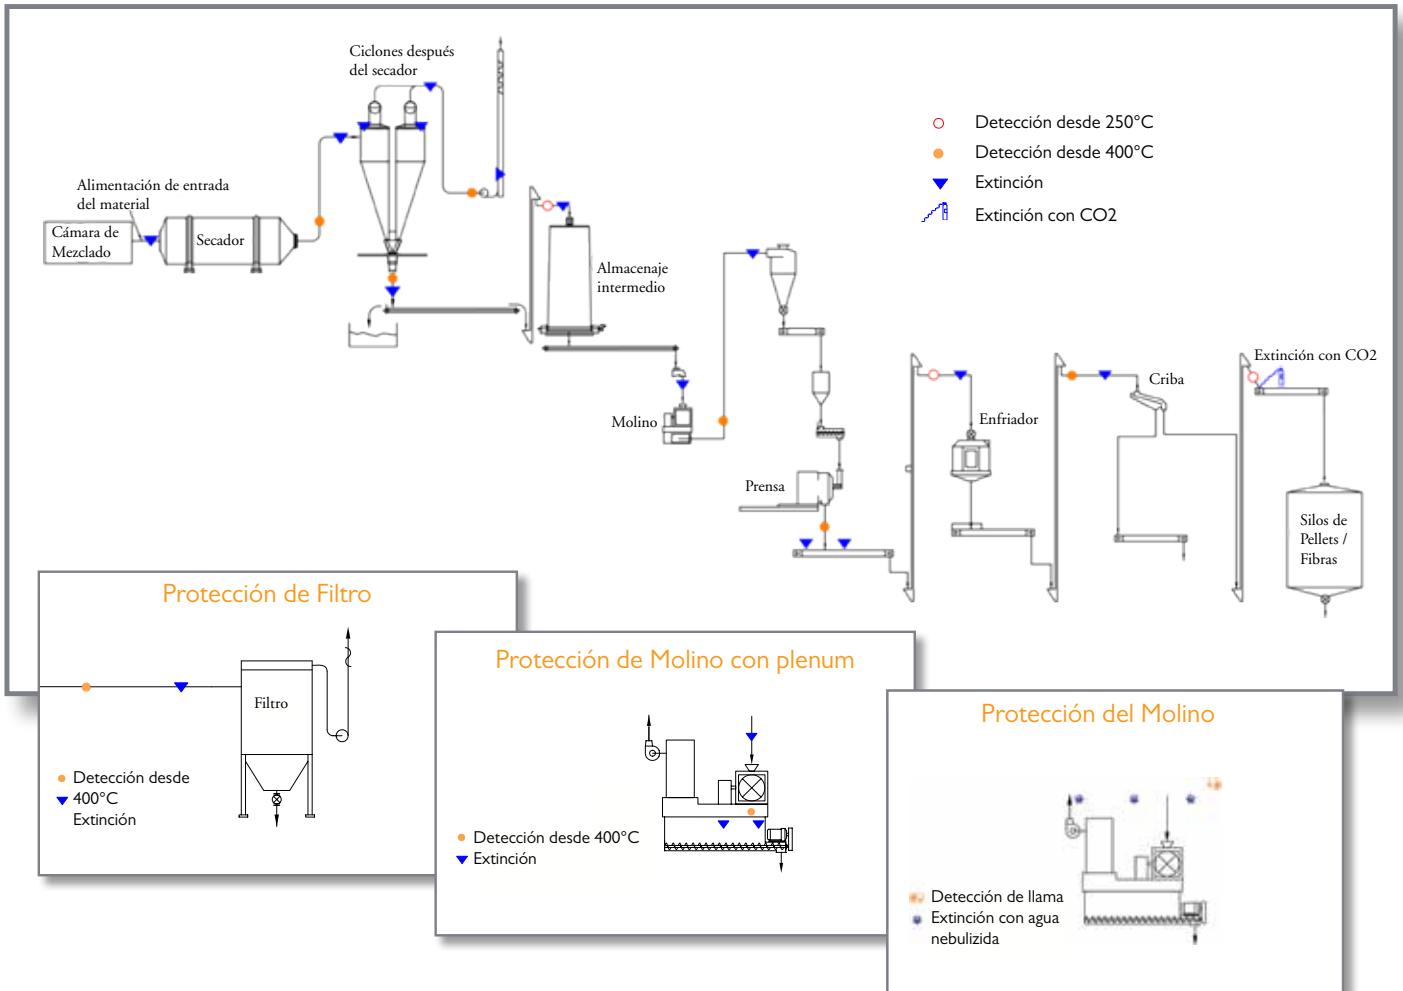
Ciclones después del secador

Detección desde 250°C
Detección desde 400°C
Extinción
Extinción con CO2

Alimentación de entrada del material

Cámara de Mezclado

Secador

Almacenaje intermedio

Molino

Prensa

Enfriador

Criba

Extinción con CO2

Silos de Pellets / Fibras

Protección de Filtro

Filtro

Detección desde 400°C
Extinción

Protección de Molino con plenum

Detección desde 400°C
Extinción

Protección del Molino

Detección de llama
Extinción con agua nebulizida